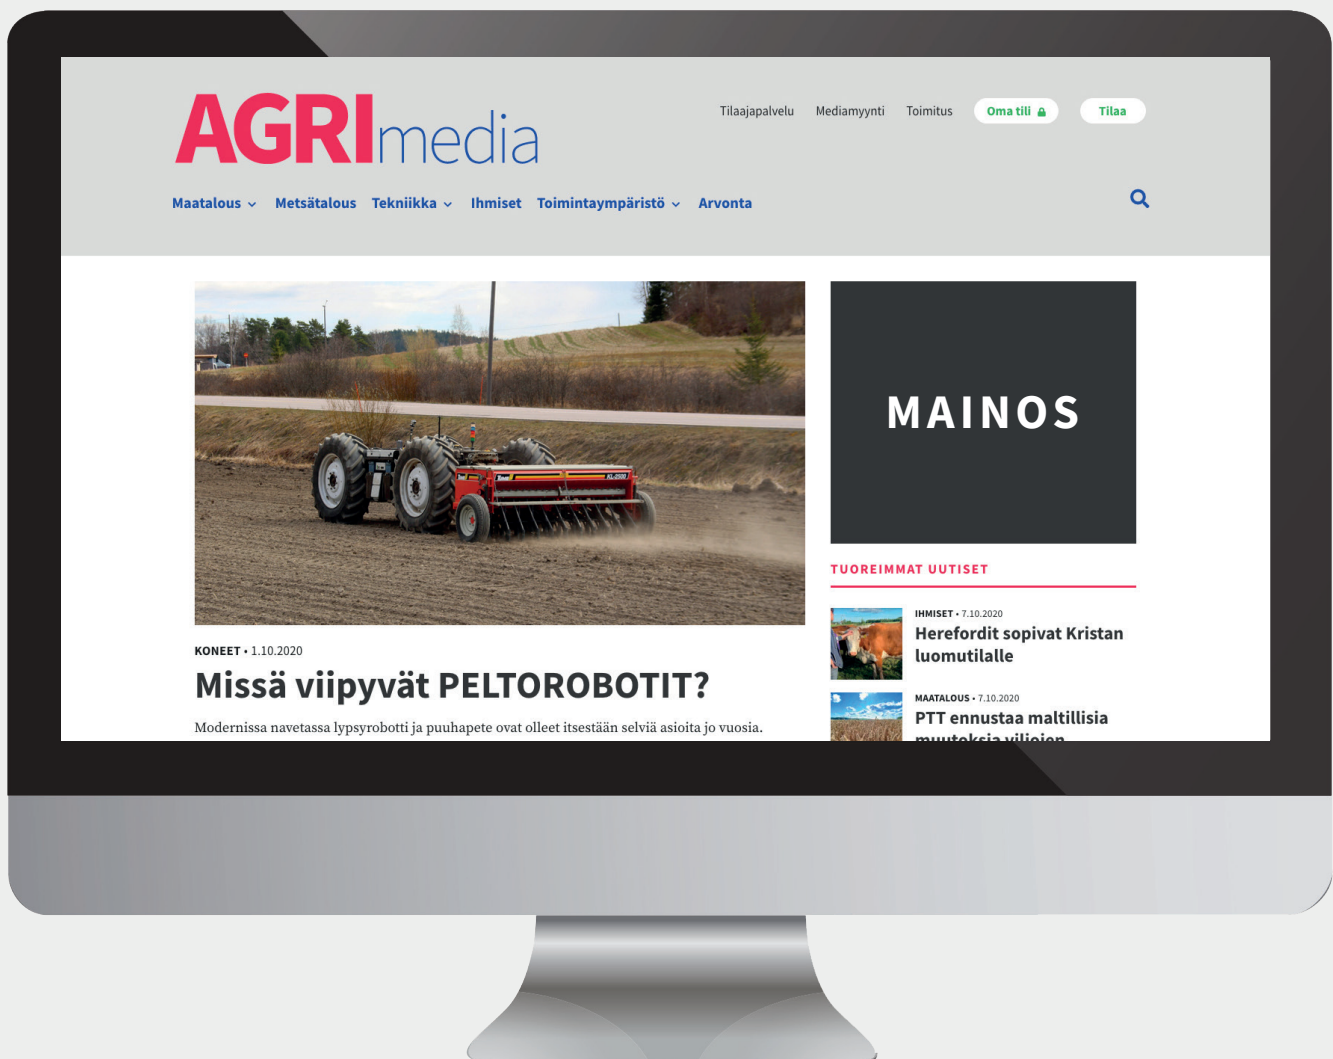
AGRImedia

Tilaajapalvelu Mediamyynti Toimitus Oma tili Tilaa

Maatalous Metsätalous Tekniikka Ihmiset Toimintaympäristö Arvonta

MAINOS

TUOREIMMAT UUTISET

KONEET • 1.10.2020

Missä viipyvät PELTOROBOTIT?

Modernissa navetassa lypsyrobotti ja puuhapete ovat olleet itsestään selviä asioita jo vuosia.

IHMISET • 7.10.2020

Herefordit sopivat Kristan luomutilalle

MAATALOUS • 7.10.2020

PTT ennustaa maltillisia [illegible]